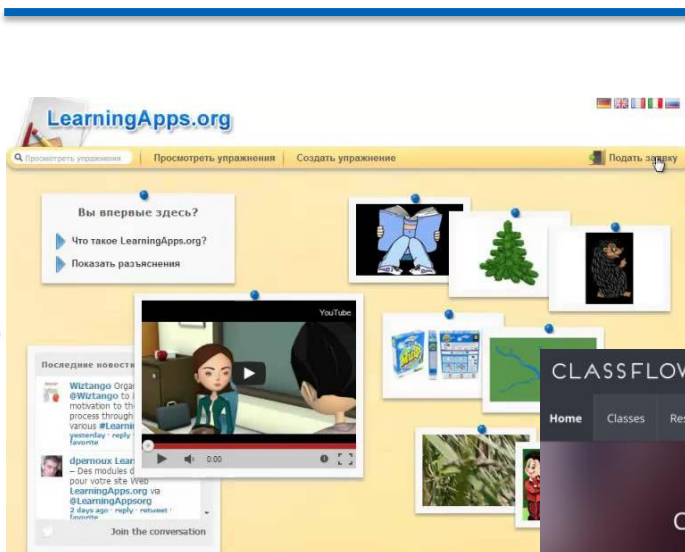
LearningApps.org

Просмотреть упражнения | Просмотреть упражнения | Создать упражнение | Подать заявку

Вы впервые здесь?

Что такое LearningApps.org?

Показать разъяснения

YouTube

0:00

Последние новост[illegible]

Wiztango Orga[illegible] @Wiztango to l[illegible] motivation to th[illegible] process through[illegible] various #Learnin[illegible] yesterday · reply · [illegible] favorite

dpernoux Lear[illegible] – Des modules d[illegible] pour votre site Web LearningApps.org via @LearningAppsorg 2 days ago · reply · retweet · favorite

Join the conversation

CLASSFLOW

Home | Classes | Re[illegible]

C